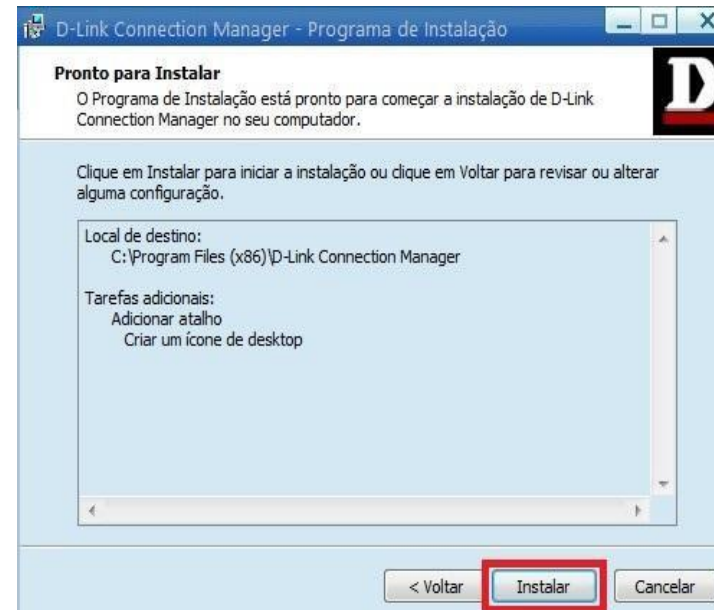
D-Link Connection Manager - Programa de Instalação

Pronto para Instalar
O Programa de Instalação está pronto para começar a instalação de D-Link Connection Manager no seu computador.

D

Clique em Instalar para iniciar a instalação ou clique em Voltar para revisar ou alterar alguma configuração.

Local de destino:
C:\Program Files (x86)\D-Link Connection Manager

Tarefas adicionais:
Adicionar atalho
Criar um ícone de desktop

< Voltar
Instalar
Cancelar